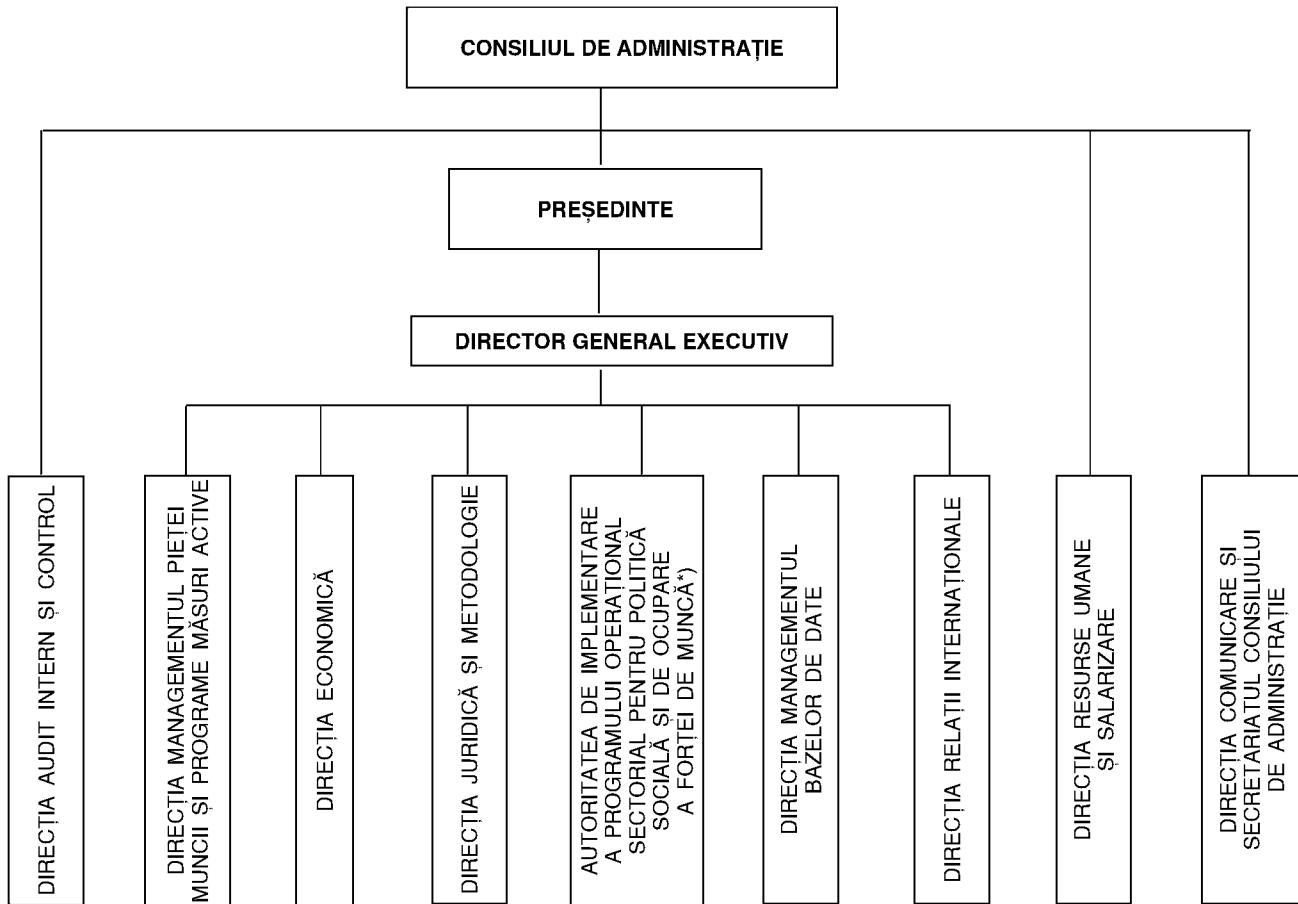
CONSILIUL DE ADMINISTRAȚIE

PREȘEDINTE

DIRECTOR GENERAL EXECUTIV

DIRECȚIA AUDIT INTERN ȘI CONTROL

DIRECȚIA MANAGEMENTUL PIEȚEI MUNCII ȘI PROGRAME MĂSURI ACTIVE

DIRECȚIA ECONOMICĂ

DIRECȚIA JURIDICĂ ȘI METODOLOGIE

AUTORITATEA DE IMPLEMENTARE A PROGRAMULUI OPERAȚIONAL SECTORIAL PENTRU POLITICĂ SOCIALĂ ȘI DE OCUPARE A FORȚEI DE MUNCĂ*)

DIRECȚIA MANAGEMENTUL BAZELOR DE DATE

DIRECȚIA RELAȚII INTERNAȚIONALE

DIRECȚIA RESURSE UMANE ȘI SALARIZARE

DIRECȚIA COMUNICARE ȘI SECRETARIATUL CONSILIULUI DE ADMINISTRAȚIE